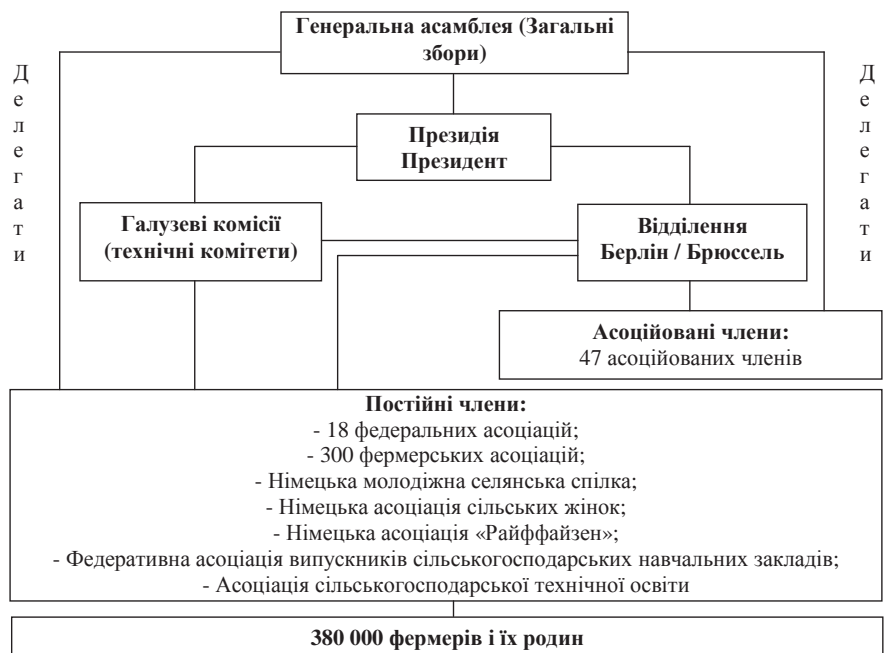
Генеральна асамблея (Загальні збори)

Делегати

Делегати

Президія
Президент

Галузеві комісії (технічні комітети)

Відділення
Берлін / Брюссель

Асоційовані члени:
47 асоційованих членів

Постійні члени:
- 18 федеральних асоціацій;
- 300 фермерських асоціацій;
- Німецька молодіжна селянська спілка;
- Німецька асоціація сільських жінок;
- Німецька асоціація «Райффайзен»;
- Федеративна асоціація випускників сільськогосподарських навчальних закладів;
- Асоціація сільськогосподарської технічної освіти

380 000 фермерів і їх родин